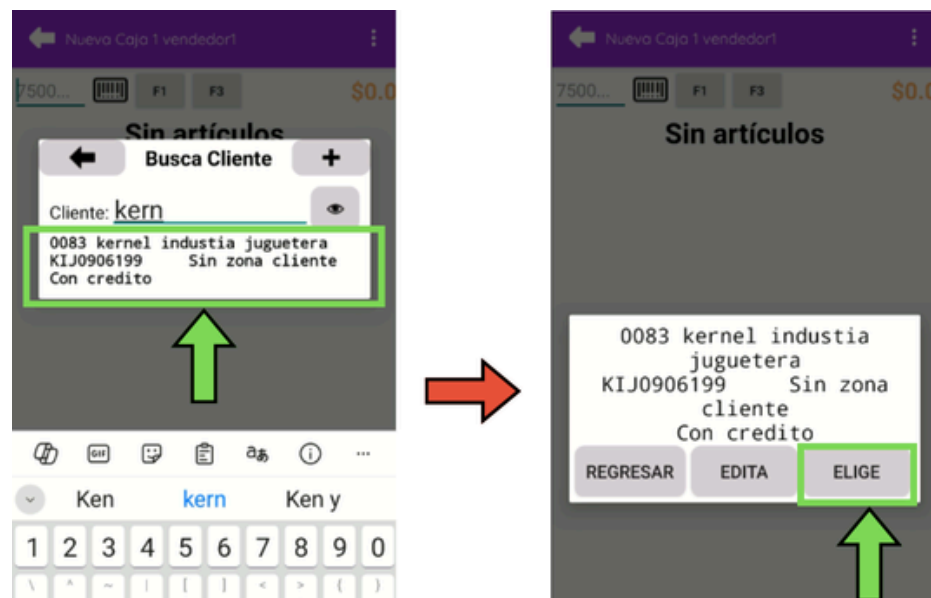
Nuevo Caja 1 vendedor1

7500... F1 F3 $0.0

Sin artículos

Busca Cliente +

Cliente: kern

0083 kernel industia juguetera
KIJ0906199 Sin zona cliente
Con credito

GIF aあ ...

Ken kern Ken y

1 2 3 4 5 6 7 8 9 0

\ ^ ~ | [ ] < > { }

Nuevo Caja 1 vendedor1

7500... F1 F3 $0.0

Sin artículos

0083 kernel industia juguetera
KIJ0906199 Sin zona cliente
Con credito

REGRESAR EDITA ELIGE